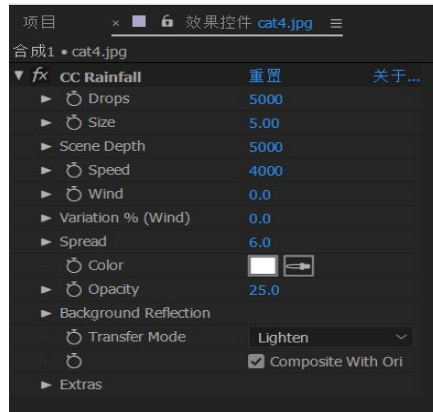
项目 × 效果控件 cat4.jpg ≡

合成1 • cat4.jpg

| | | |
|---|---|---|
| ▾ fx CC Rainfall | 重置 | 关于... |
| ▸ Drops | 5000 | |
| ▸ Size | 5.00 | |
| ▸ Scene Depth | 5000 | |
| ▸ Speed | 4000 | |
| ▸ Wind | 0.0 | |
| ▸ Variation % (Wind) | 0.0 | |
| ▸ Spread | 6.0 | |
| Color | | |
| ▸ Opacity | 25.0 | |
| ▸ Background Reflection | | |
| Transfer Mode | Lighten | |
| | Composite With Ori | |
| ▸ Extras | | |